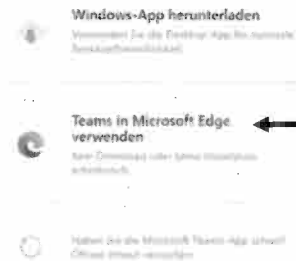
Windows-App herunterladen

Verwenden Sie die Desktop-App für nahtlose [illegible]

Teams in Microsoft Edge verwenden

Kein Download oder keine Installation erforderlich.

Haben Sie die Microsoft Teams-App schon? Öffnen Sie sie jetzt.